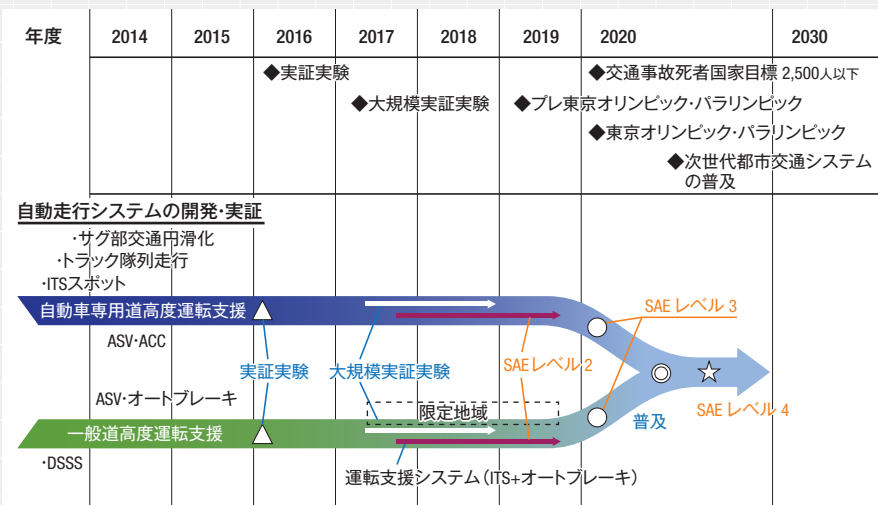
| 年度 | 2014 | 2015 | 2016 | 2017 | 2018 | 2019 | 2020 | 2030 |
|---|---|---|---|---|---|---|---|---|

◆実証実験
◆大規模実証実験
◆交通事故死者国家目標 2,500人以下
◆プレ東京オリンピック・パラリンピック
◆東京オリンピック・パラリンピック
◆次世代都市交通システムの普及

自動走行システムの開発・実証

・サグ部交通円滑化
・トラック隊列走行
・ITSスポット

自動車専用道高度運転支援
ASV・ACC
ASV・オートブレーキ
実証実験
大規模実証実験
SAEレベル 2
SAE レベル 3
SAE レベル 4
限定地域
普及
一般道高度運転支援
・DSSS
運転支援システム（ITS+オートブレーキ）